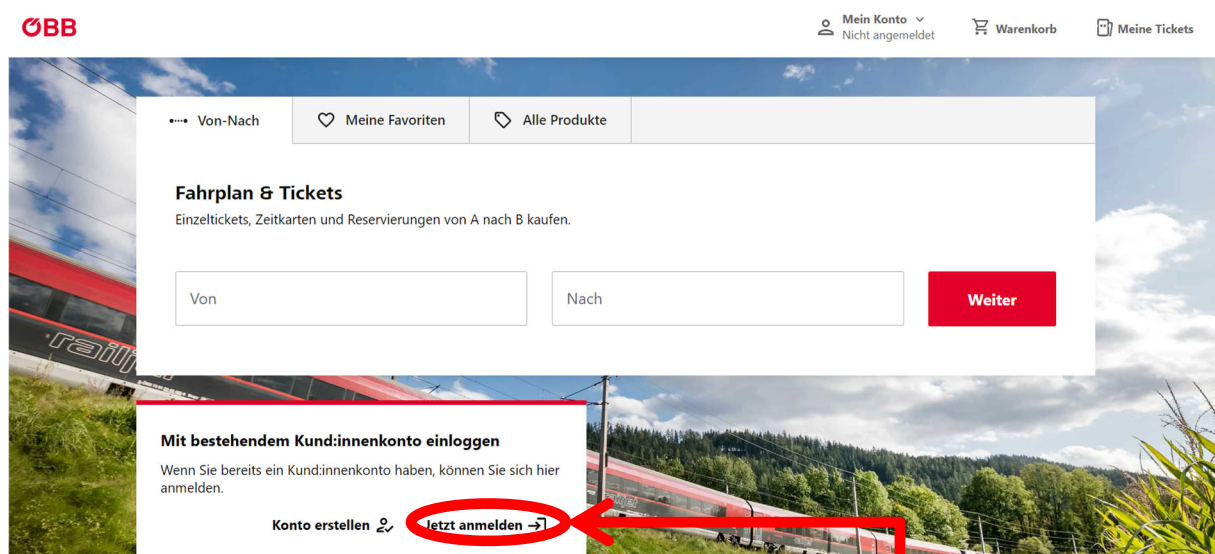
ÖBB

Mein Konto
Nicht angemeldet

Warenkorb

Meine Tickets

Von-Nach

Meine Favoriten

Alle Produkte

Fahrplan & Tickets

Einzeltickets, Zeitkarten und Reservierungen von A nach B kaufen.

Von

Nach

Weiter

railjet

Mit bestehendem Kund:innenkonto einloggen

Wenn Sie bereits ein Kund:innenkonto haben, können Sie sich hier anmelden.

Konto erstellen

Jetzt anmelden